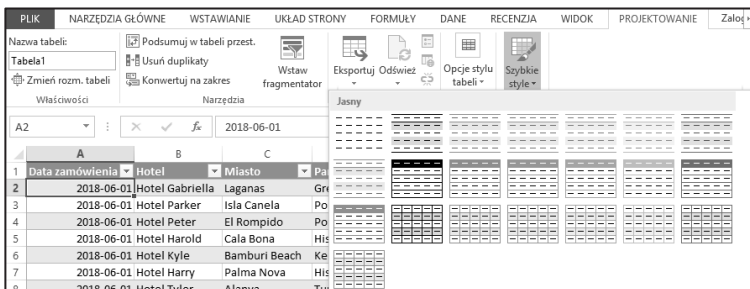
PLIK NARZĘDZIA GŁÓWNE WSTAWIANIE UKŁAD STRONY FORMUŁY DANE RECENZJA WIDOK PROJEKTOWANIE Zaloguj

Nazwa tabeli:
Tabela1
Zmień rozm. tabeli
Właściwości

Podsumuj w tabeli przest.
Usuń duplikaty
Konwertuj na zakres
Narzędzia

Wstaw fragmentator

Eksportuj Odśwież

Opcje stylu tabeli

Szybkie style

Jasny

A2 2018-06-01

| | A | B | C | |
|---|---|---|---|---|
| 1 | Data zamówienia | Hotel | Miasto | Pa |
| 2 | 2018-06-01 | Hotel Gabriella | Laganas | Gre |
| 3 | 2018-06-01 | Hotel Parker | Isla Canela | Po |
| 4 | 2018-06-01 | Hotel Peter | El Rompido | Po |
| 5 | 2018-06-01 | Hotel Harold | Cala Bona | His |
| 6 | 2018-06-01 | Hotel Kyle | Bamburi Beach | Ke |
| 7 | 2018-06-01 | Hotel Harry | Palma Nova | His |
| 8 | 2018-06-01 | Hotel Tyler | Alanya | Tu |